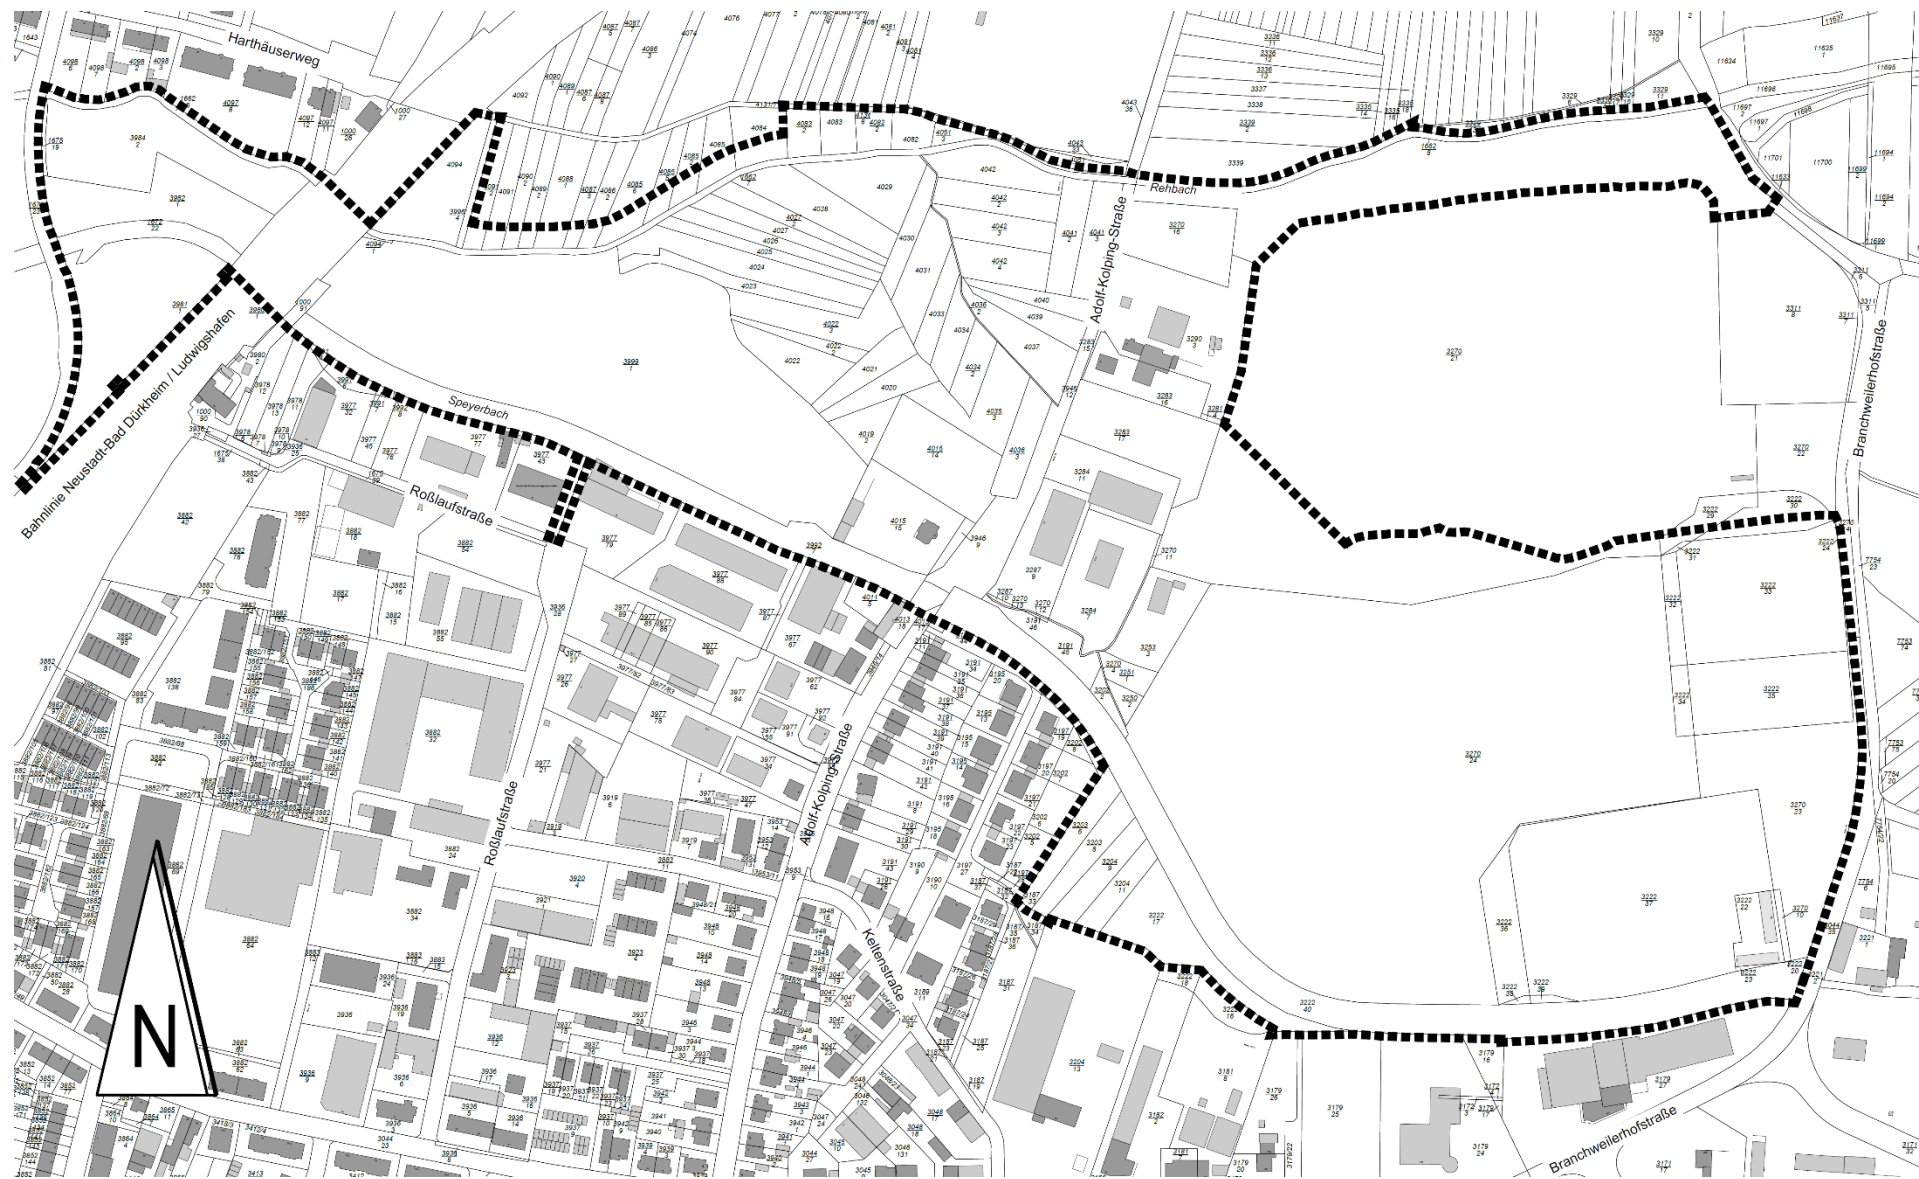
Harthäuserweg

Rehbach

Adolf-Kolping-Straße

Speyerbach

Roßlaufstraße

Bahnlinie Neustadt-Bad Dürkheim / Ludwigshafen

Branchweilerhofstraße

Roßlaufstraße

Adolf-Kolping-Straße

Keltenstraße

Branchweilerhofstraße

N

3984
2

3999
1

4029

4015
14

4015
15

3270
21

3270
24

3270
22

3270
23

3222
37

3222
33

3222
35

3339

3311
8

3882
32

3882
34

3882
54

3977
86

3936
28

3204
13

3179
25

3179
24